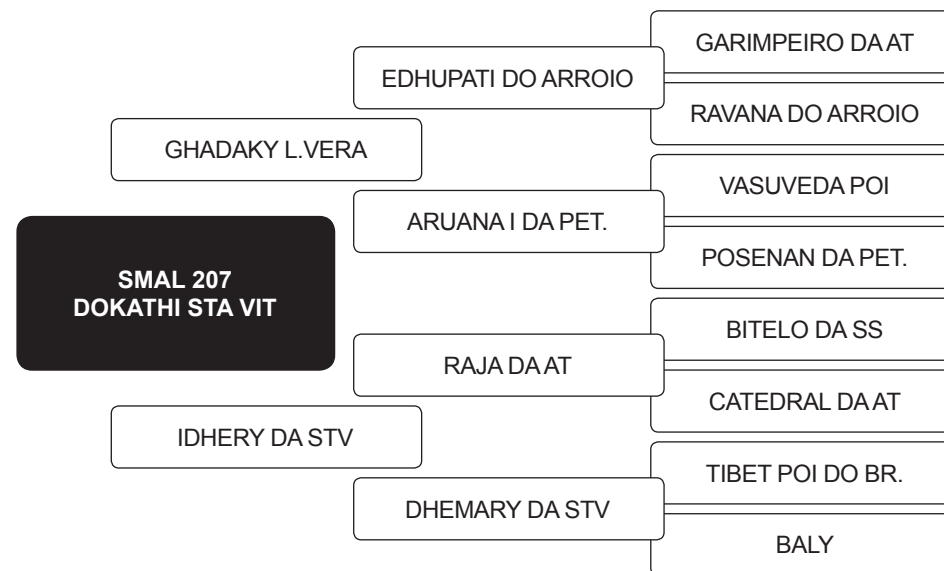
SMAL 207
DOKATHI STA VIT

GHADAKY L.VERA

EDHUPATI DO ARROIO

GARIMPEIRO DA AT

RAVANA DO ARROIO

ARUANA I DA PET.

VASUVEDA POI

POSENAN DA PET.

IDHERY DA STV

RAJA DA AT

BITELO DA SS

CATEDRAL DA AT

DHEMARY DA STV

TIBET POI DO BR.

BALY